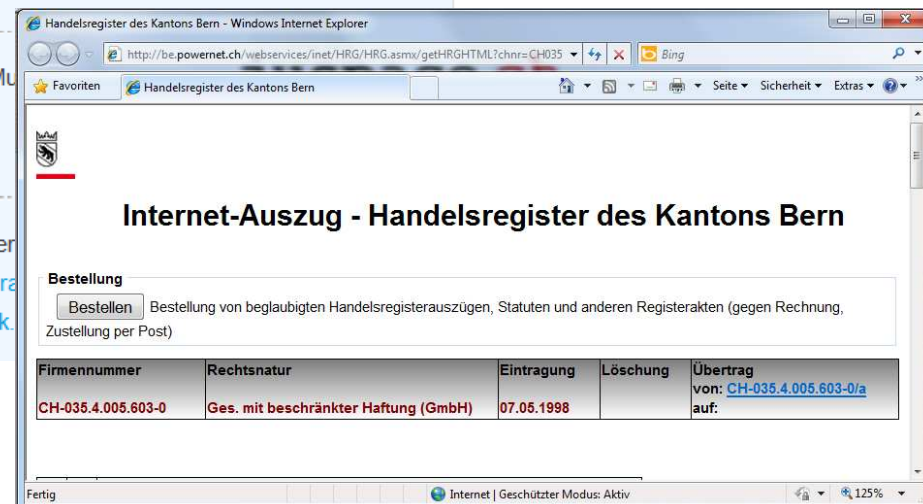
Handelsregister des Kantons Bern - Windows Internet Explorer

http://be.powernet.ch/webservices/inet/HRG/HRG.asmx/getHRGHTML?chnr=CH035

Bing

Favoriten

Handelsregister des Kantons Bern

Seite ▾ Sicherheit ▾ Extras ▾

Mu

er

ra

k.

Internet-Auszug - Handelsregister des Kantons Bern

Bestellung

Bestellen Bestellung von beglaubigten Handelsregisterauszügen, Statuten und anderen Registerakten (gegen Rechnung, Zustellung per Post)

| Firmennummer | Rechtsnatur | Eintragung | Löschung | Übertrag |
|---|---|---|---|---|
| CH-035.4.005.603-0 | Ges. mit beschränkter Haftung (GmbH) | 07.05.1998 | | von: CH-035.4.005.603-0/a auf: |

Fertig

Internet | Geschützter Modus: Aktiv

125%